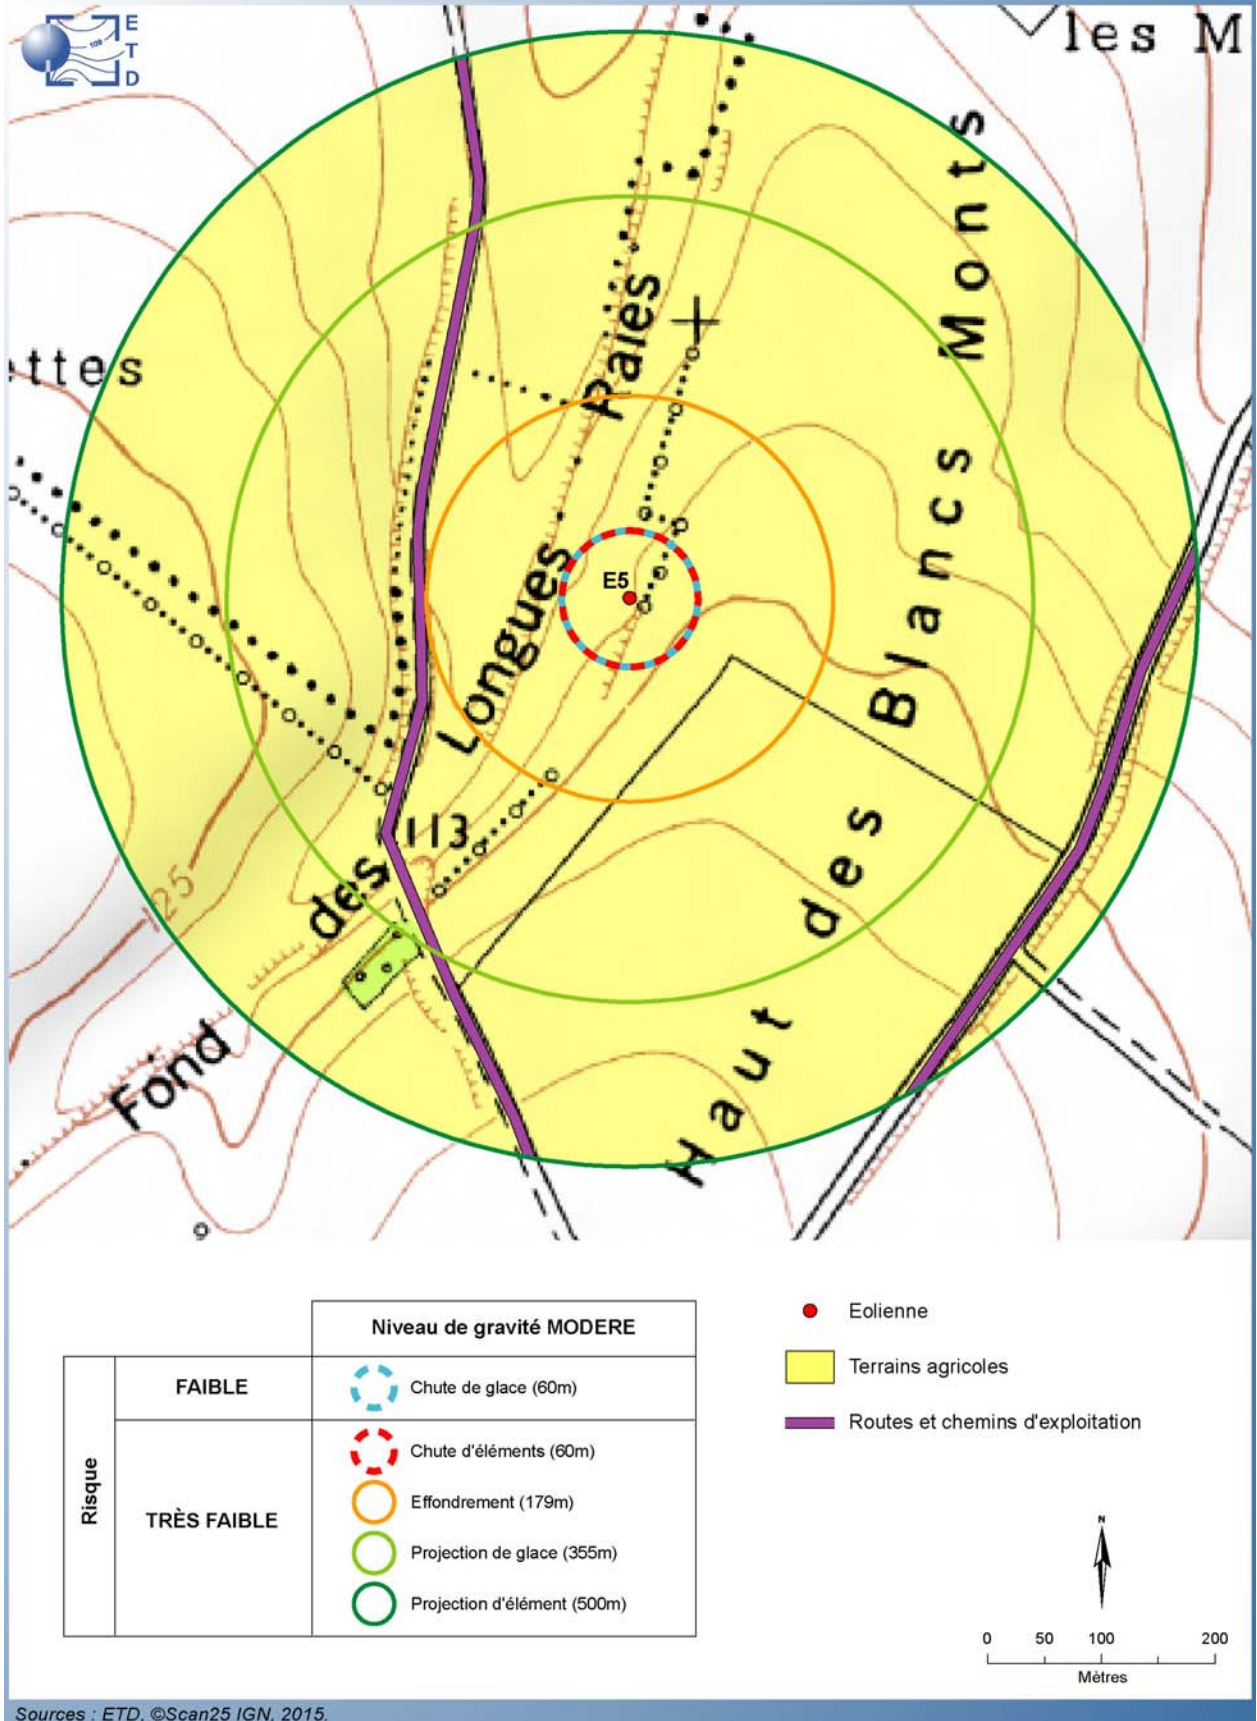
E T D

les M

ettes

Longues Paies

Haut des Blancs Monts

Fond des

113

125

E5

| | | Niveau de gravité MODERE |
|---|---|---|
| Risque | FAIBLE | Chute de glace (60m) |
| | TRÈS FAIBLE | Chute d'éléments (60m) |
| | | Effondrement (179m) |
| | | Projection de glace (355m) |
| | | Projection d'élément (500m) |

Eolienne

Terrains agricoles

Routes et chemins d'exploitation

N

0 50 100 200
Mètres

Sources : ETD, ©Scan25 IGN, 2015.